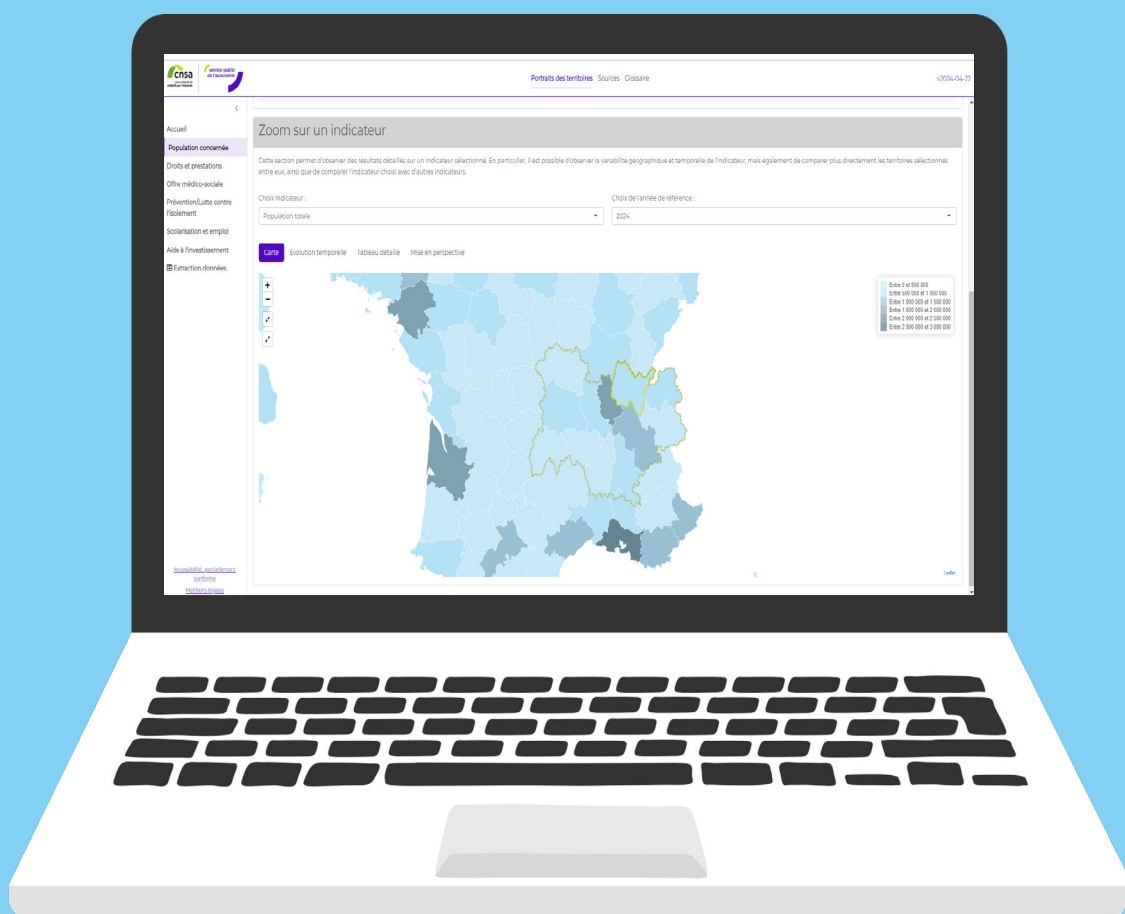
cnsa

service public de l'autonomie

Portraits des territoires Sources Glossaire

v2024-04-22

Accueil
Population concernée
Droits et prestations
Offre médico-sociale
Prévention/Lutte contre l'isolement
Scolarisation et emploi
Aide à l'investissement
Extraction données

Zoom sur un indicateur

Cette section permet d'observer des résultats détaillés sur un indicateur sélectionné. En particulier, il est possible d'observer la variabilité géographique et temporelle de l'indicateur, mais également de comparer plus directement les territoires sélectionnés entre eux, ainsi que de comparer l'indicateur choisi avec d'autres indicateurs.

Choix indicateur :
Population totale

Choix de l'année de référence :
2024

Carte Evolution temporelle Tableau détaillé Mise en perspective

+
-

Entre 0 et 500 000
Entre 500 000 et 1 000 000
Entre 1 000 000 et 1 500 000
Entre 1 500 000 et 2 000 000
Entre 2 000 000 et 2 500 000
Entre 2 500 000 et 3 000 000

Leaflet

Accessibilité : partiellement conforme
Mentions légales